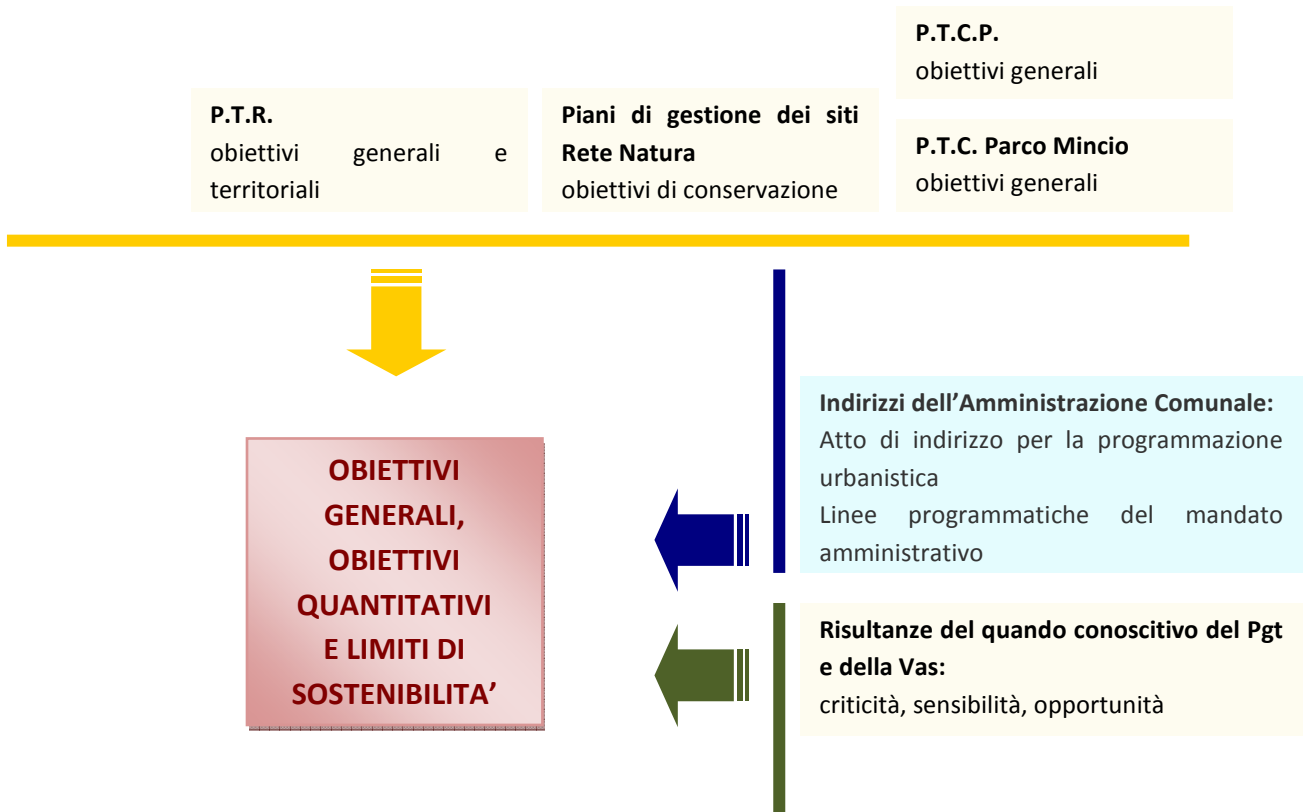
**P.T.R.**
obiettivi generali e territoriali

**Piani di gestione dei siti Rete Natura**
obiettivi di conservazione

**P.T.C.P.**
obiettivi generali

**P.T.C. Parco Mincio**
obiettivi generali

OBIETTIVI GENERALI, OBIETTIVI QUANTITATIVI E LIMITI DI SOSTENIBILITA'

**Indirizzi dell'Amministrazione Comunale:**
Atto di indirizzo per la programmazione urbanistica
Linee programmatiche del mandato amministrativo

**Risultanze del quando conoscitivo del Pgt e della Vas:**
criticità, sensibilità, opportunità